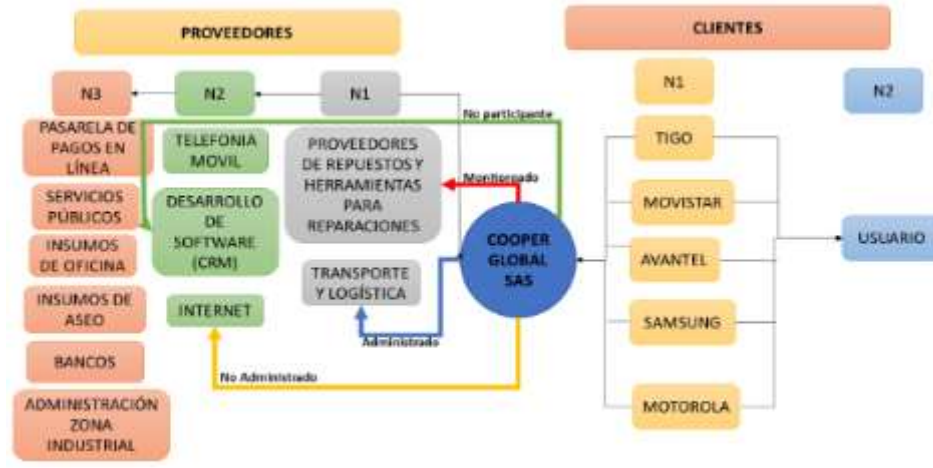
PROVEEDORES

CLIENTES

N3

N2

N1

No participante

N1

N2

PASARELA DE PAGOS EN LÍNEA

TELEFONIA MOVIL

PROVEEDORES DE REPUESTOS Y HERRAMIENTAS PARA REPARACIONES

Monitoreado

TIGO

SERVICIOS PÚBLICOS

DESARROLLO DE SOFTWARE (CRM)

MOVISTAR

INSUMOS DE OFICINA

COOPER GLOBAL SAS

USUARIO

TRANSPORTE Y LOGÍSTICA

AVANTEL

INSUMOS DE ASEO

INTERNET

SAMSUNG

Administrado

BANCOS

No Administrado

ADMINISTRACIÓN ZONA INDUSTRIAL

MOTOROLA